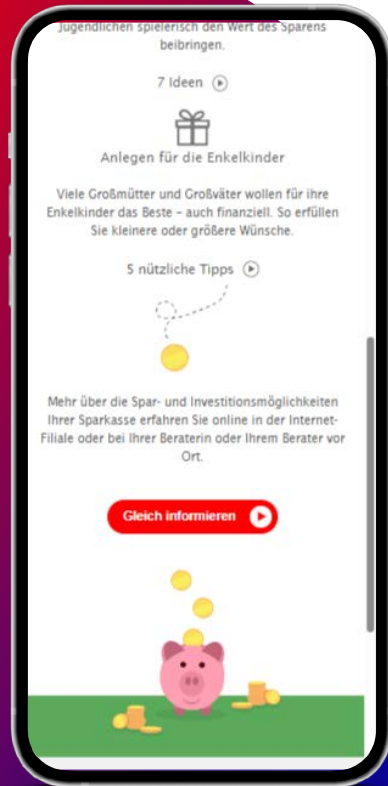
Jugendlichen spielerisch den Wert des Sparens beibringen.

7 Ideen

Anlegen für die Enkelkinder

Viele Großmütter und Großväter wollen für ihre Enkelkinder das Beste – auch finanziell. So erfüllen Sie kleinere oder größere Wünsche.

5 nützliche Tipps

Mehr über die Spar- und Investitionsmöglichkeiten Ihrer Sparkasse erfahren Sie online in der Internet-Filiale oder bei Ihrer Beraterin oder Ihrem Berater vor Ort.

Gleich informieren